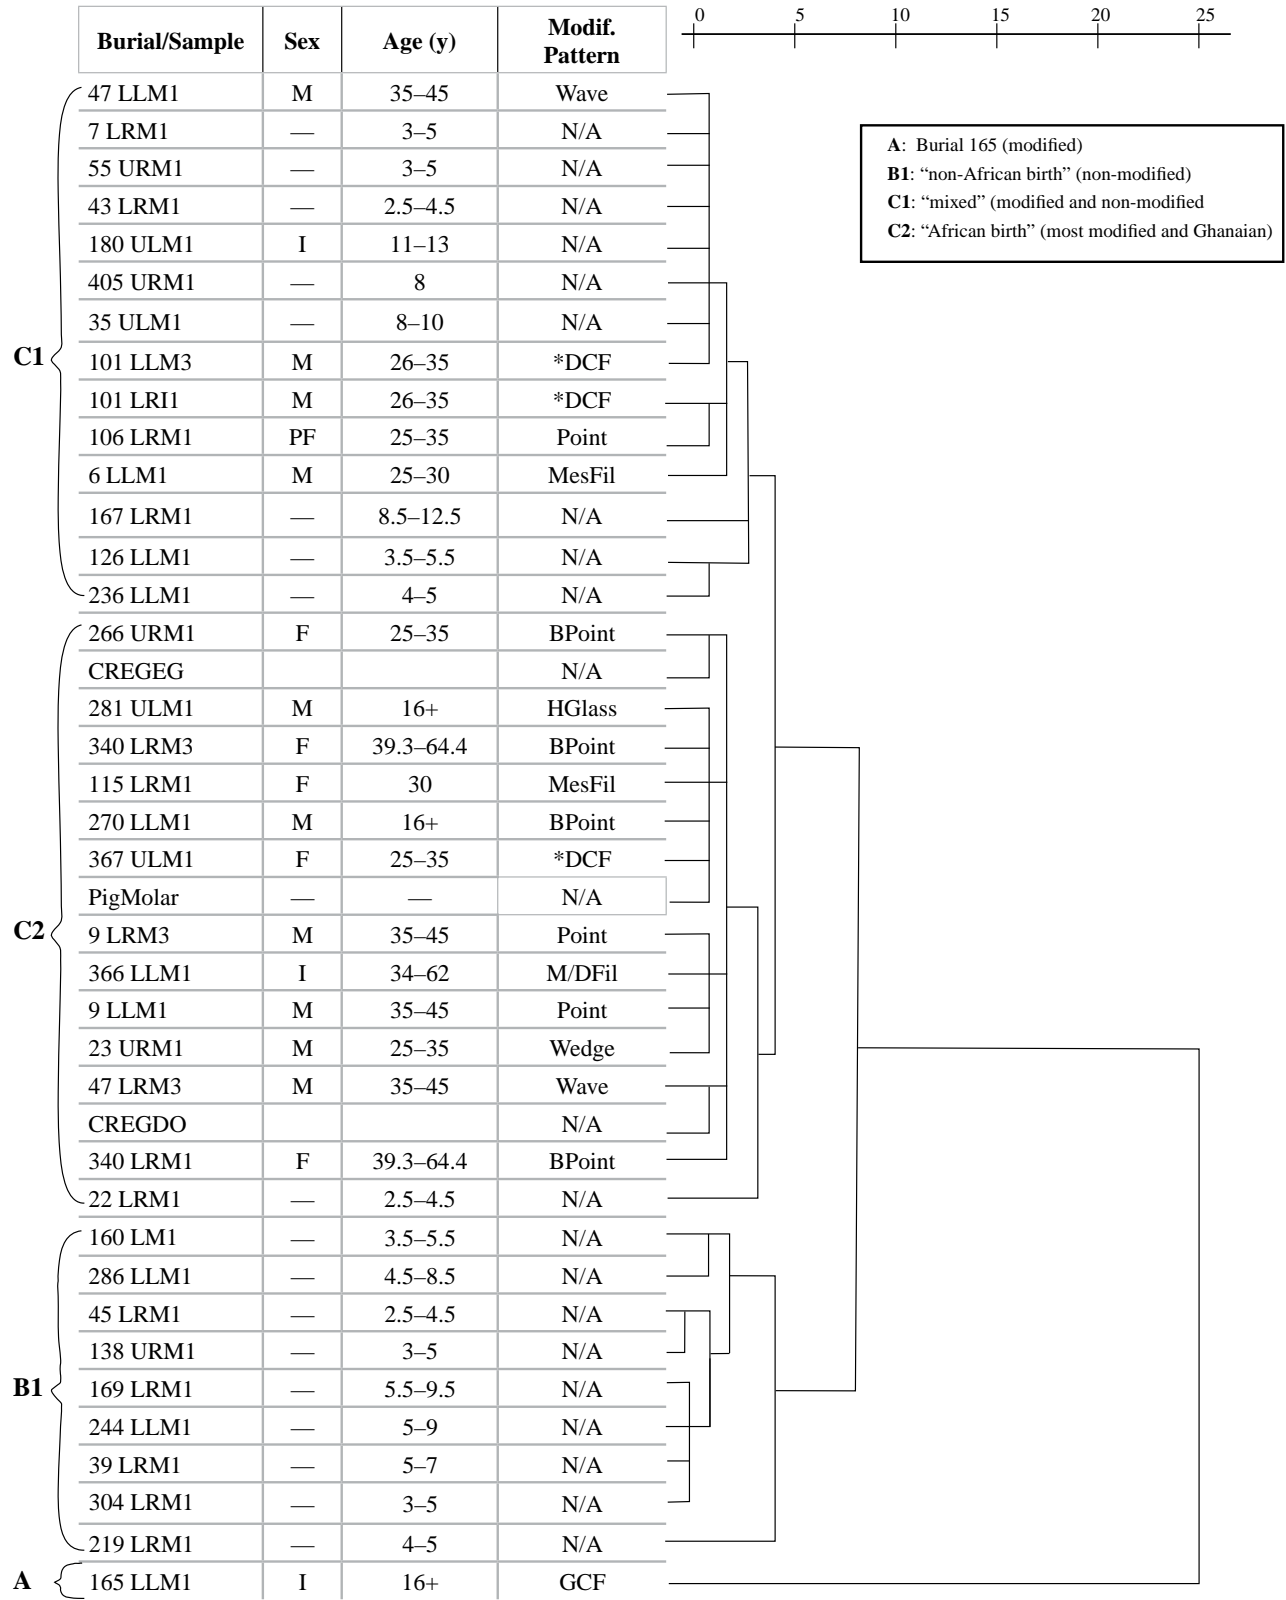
0 5 10 15 20 25

A: Burial 165 (modified)
B1: "non-African birth" (non-modified)
C1: "mixed" (modified and non-modified
C2: "African birth" (most modified and Ghanaian)

| Burial/Sample | Sex | Age (y) | Modif. Pattern |
|---|---|---|---|
| 47 LLM1 | M | 35–45 | Wave |
| 7 LRM1 | — | 3–5 | N/A |
| 55 URM1 | — | 3–5 | N/A |
| 43 LRM1 | — | 2.5–4.5 | N/A |
| 180 ULM1 | I | 11–13 | N/A |
| 405 URM1 | — | 8 | N/A |
| 35 ULM1 | — | 8–10 | N/A |
| 101 LLM3 | M | 26–35 | *DCF |
| 101 LRI1 | M | 26–35 | *DCF |
| 106 LRM1 | PF | 25–35 | Point |
| 6 LLM1 | M | 25–30 | MesFil |
| 167 LRM1 | — | 8.5–12.5 | N/A |
| 126 LLM1 | — | 3.5–5.5 | N/A |
| 236 LLM1 | — | 4–5 | N/A |
| 266 URM1 | F | 25–35 | BPoint |
| CREGEG | | | N/A |
| 281 ULM1 | M | 16+ | HGlass |
| 340 LRM3 | F | 39.3–64.4 | BPoint |
| 115 LRM1 | F | 30 | MesFil |
| 270 LLM1 | M | 16+ | BPoint |
| 367 ULM1 | F | 25–35 | *DCF |
| PigMolar | — | — | N/A |
| 9 LRM3 | M | 35–45 | Point |
| 366 LLM1 | I | 34–62 | M/DFil |
| 9 LLM1 | M | 35–45 | Point |
| 23 URM1 | M | 25–35 | Wedge |
| 47 LRM3 | M | 35–45 | Wave |
| CREGDO | | | N/A |
| 340 LRM1 | F | 39.3–64.4 | BPoint |
| 22 LRM1 | — | 2.5–4.5 | N/A |
| 160 LM1 | — | 3.5–5.5 | N/A |
| 286 LLM1 | — | 4.5–8.5 | N/A |
| 45 LRM1 | — | 2.5–4.5 | N/A |
| 138 URM1 | — | 3–5 | N/A |
| 169 LRM1 | — | 5.5–9.5 | N/A |
| 244 LLM1 | — | 5–9 | N/A |
| 39 LRM1 | — | 5–7 | N/A |
| 304 LRM1 | — | 3–5 | N/A |
| 219 LRM1 | — | 4–5 | N/A |
| 165 LLM1 | I | 16+ | GCF |

C1
C2
B1
A